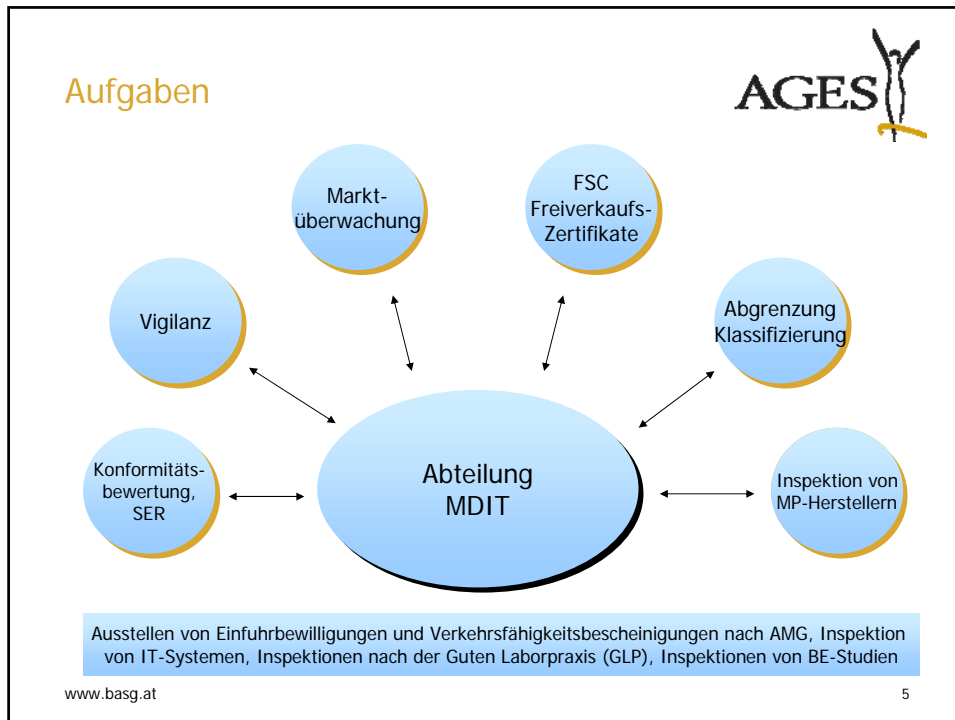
Aufgaben

AGES

Marktüberwachung

FSC Freiverkaufs-Zertifikate

Vigilanz

Abgrenzung Klassifizierung

Konformitätsbewertung, SER

Abteilung MDIT

Inspektion von MP-Herstellern

Ausstellen von Einfuhrbewilligungen und Verkehrsfähigkeitsbescheinigungen nach AMG, Inspektion von IT-Systemen, Inspektionen nach der Guten Laborpraxis (GLP), Inspektionen von BE-Studien

www.basg.at

5